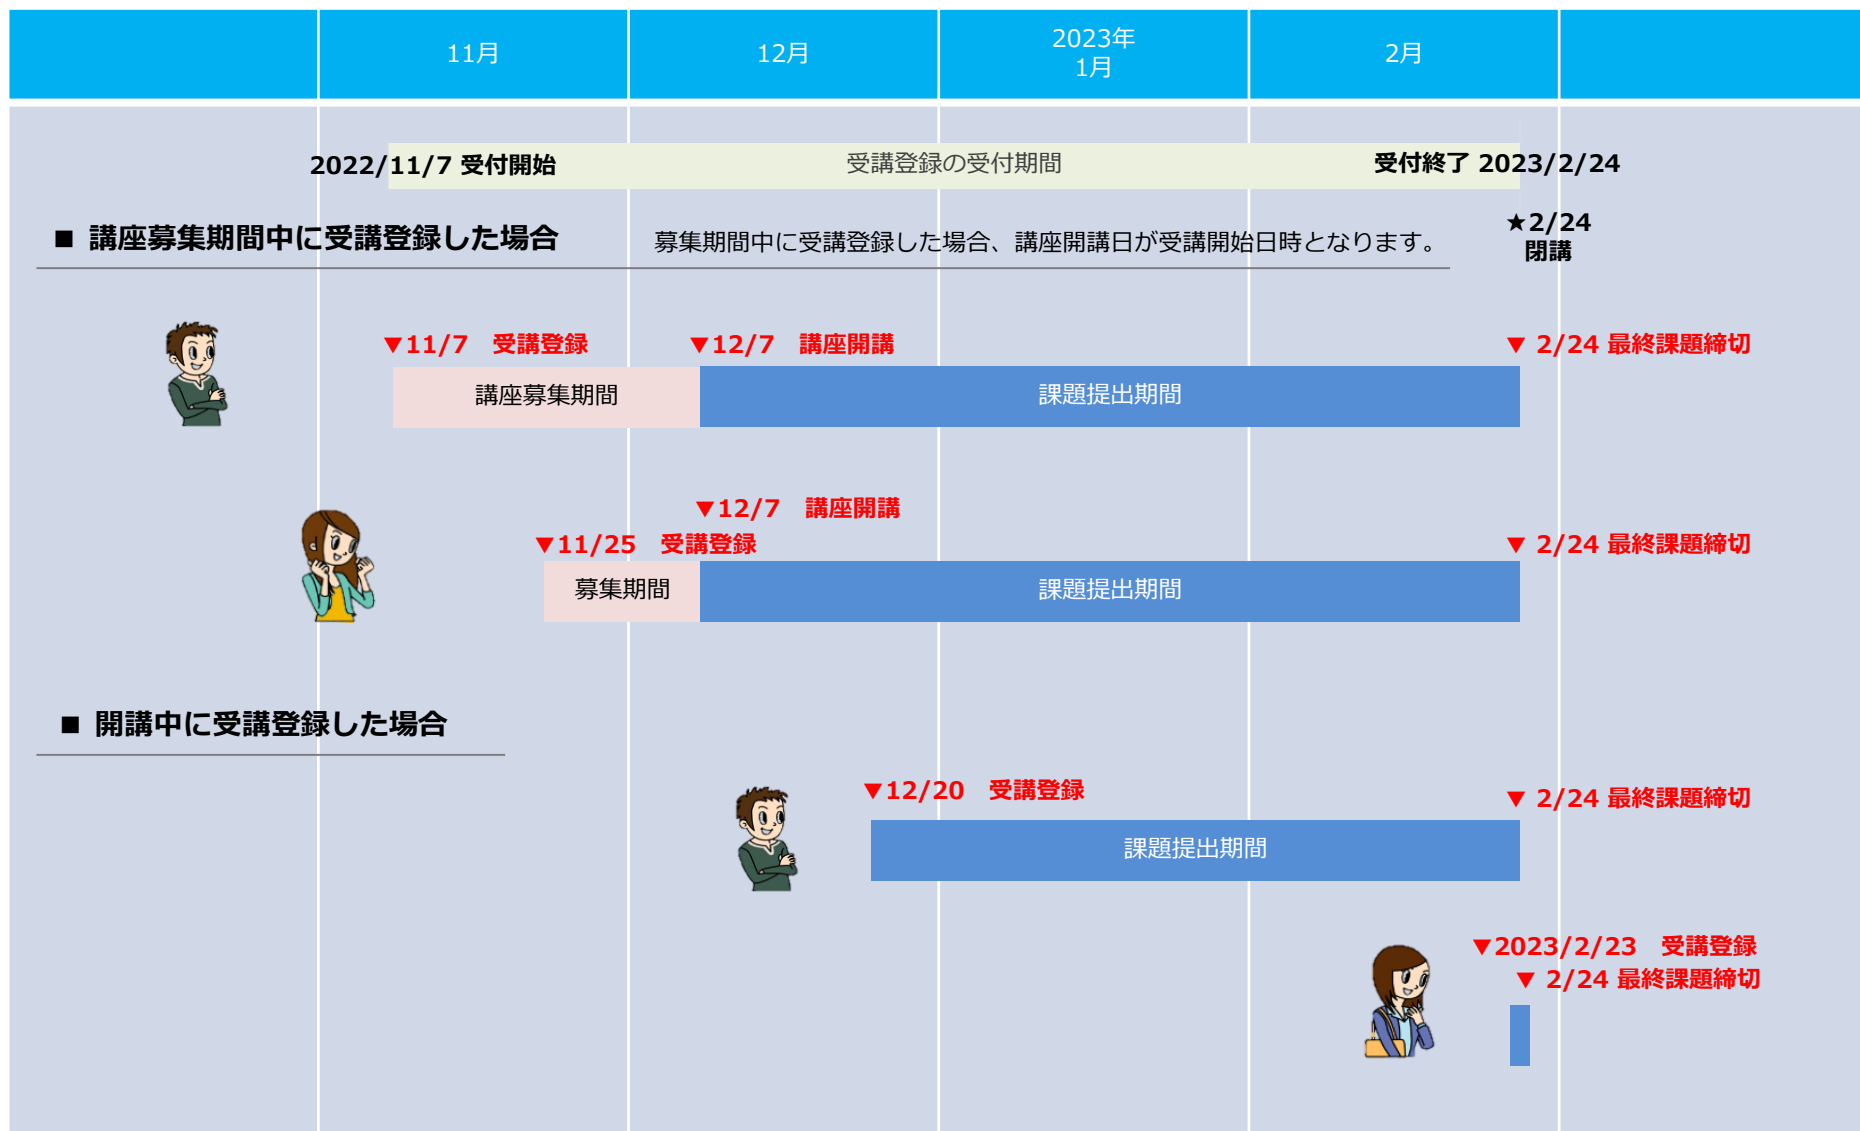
| | 11月 | 12月 | 2023年 1月 | 2月 | |
|---|---|---|---|---|---|

2022/11/7 受付開始　受講登録の受付期間　受付終了 2023/2/24

■ 講座募集期間中に受講登録した場合

募集期間中に受講登録した場合、講座開講日が受講開始日時となります。

★2/24 閉講

▼11/7　受講登録　▼12/7　講座開講　▼ 2/24 最終課題締切

講座募集期間　課題提出期間

▼12/7　講座開講

▼11/25　受講登録　▼ 2/24 最終課題締切

募集期間　課題提出期間

■ 開講中に受講登録した場合

▼12/20　受講登録　▼ 2/24 最終課題締切

課題提出期間

▼2023/2/23　受講登録

▼ 2/24 最終課題締切